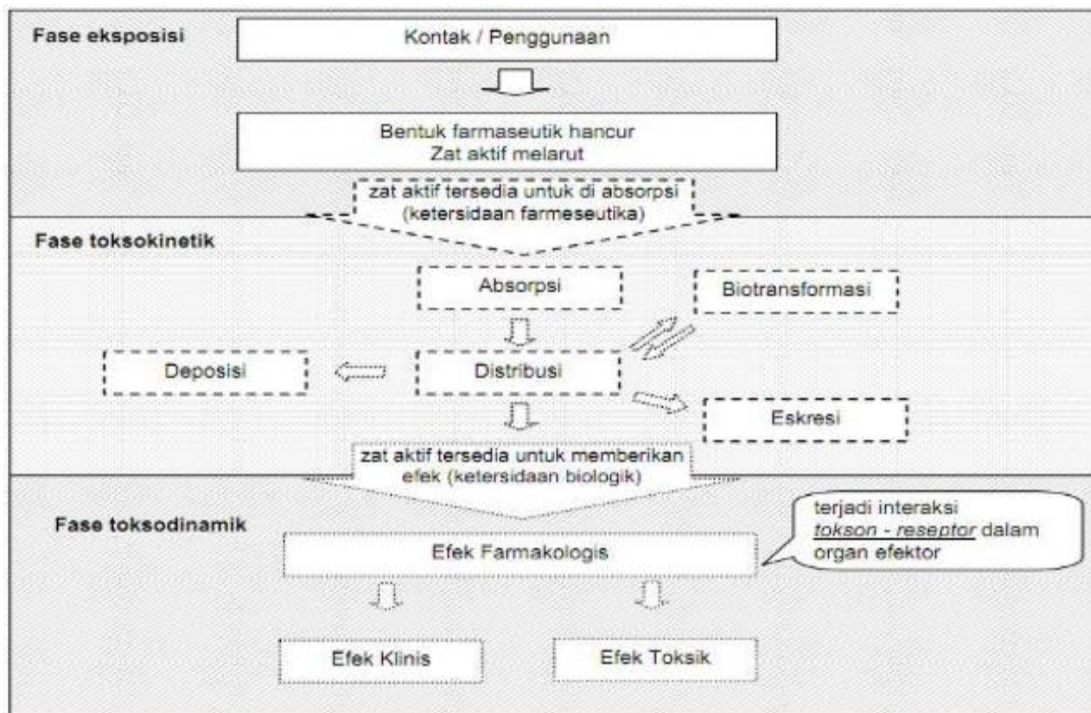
Fase eksposisi

Kontak / Penggunaan

Bentuk farmaseutik hancur
Zat aktif melarut

zat aktif tersedia untuk di absorpsi
(ketersidaan farmeseutika)

Fase toksokinetik

Absorpsi

Biotransformasi

Deposisi

Distribusi

Eskresi

zat aktif tersedia untuk memberikan efek (ketersidaan biologik)

Fase toksodinamik

terjadi interaksi tokson - reseptor dalam organ efektor

Efek Farmakologis

Efek Klinis

Efek Toksik